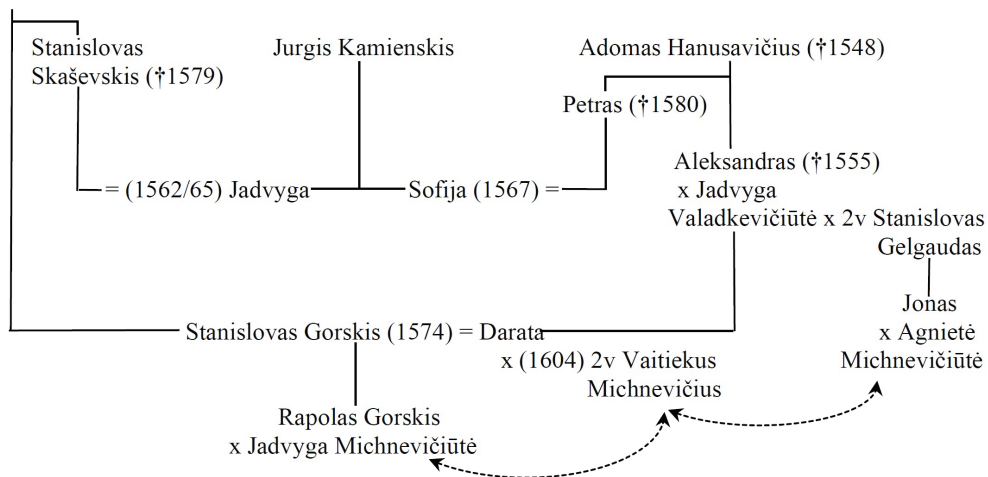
Stanislovas Skaševskis (†1579)

Jurgis Kamienskis

Adomas Hanusavičius (†1548)

Petras (†1580)

Aleksandras (†1555) x Jadvyga Valadkevičiūtė x 2v Stanislovas Gelgaudas

= (1562/65) Jadvyga

Sofija (1567) =

Jonas x Agnietė Michnevičiūtė

Stanislovas Gorskis (1574) = Darata

x (1604) 2v Vaitiekus Michnevičius

Rapolas Gorskis x Jadvyga Michnevičiūtė